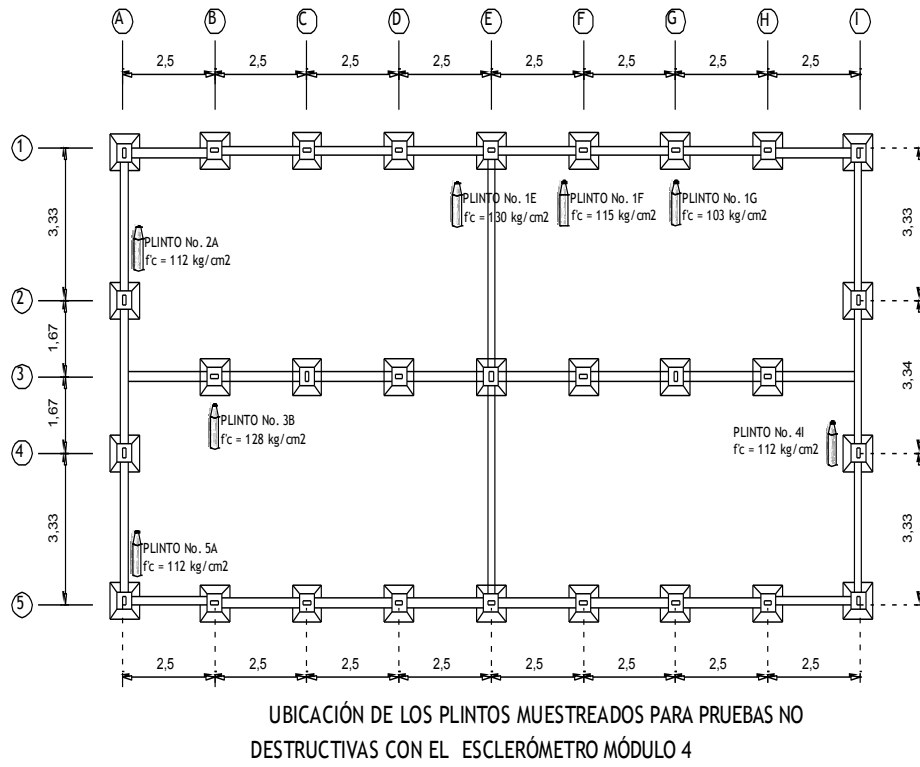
A B C D E F G H I

2,5 2,5 2,5 2,5 2,5 2,5 2,5 2,5

1 2 3 4 5

3,33 1,67 1,67 3,33

3,33 3,34 3,33

PLINTO No. 1E
f'c = 130 kg/cm2

PLINTO No. 1F
f'c = 115 kg/cm2

PLINTO No. 1G
f'c = 103 kg/cm2

PLINTO No. 2A
f'c = 112 kg/cm2

PLINTO No. 3B
f'c = 128 kg/cm2

PLINTO No. 4I
f'c = 112 kg/cm2

PLINTO No. 5A
f'c = 112 kg/cm2

2,5 2,5 2,5 2,5 2,5 2,5 2,5 2,5

UBICACIÓN DE LOS PLINTOS MUESTREADOS PARA PRUEBAS NO DESTRUCTIVAS CON EL ESCLERÓMETRO MÓDULO 4